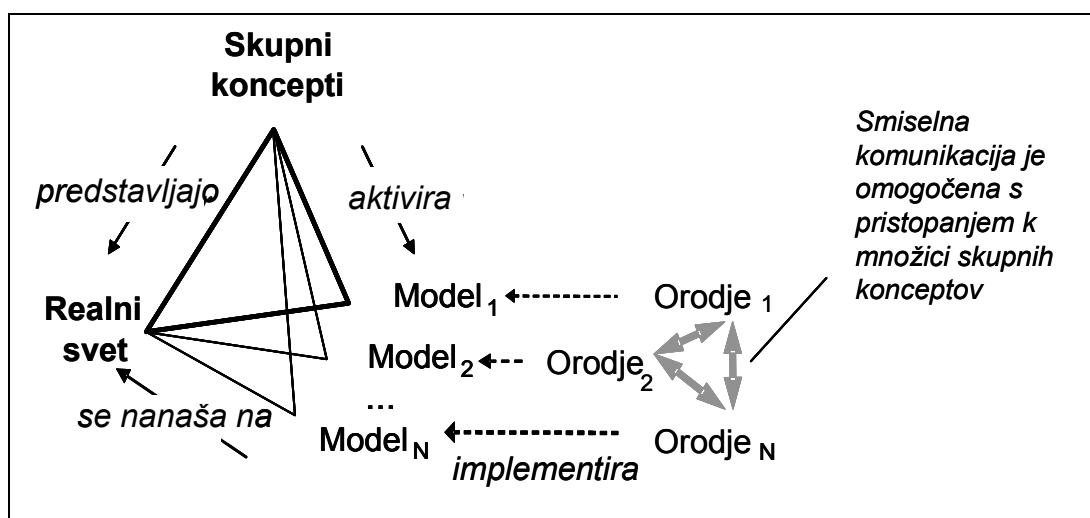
Skupni koncepti

predstavljajo

aktivira

Smiselna komunikacija je omogočena s pristopanjem k množici skupnih konceptov

Realni svet

Model $_1$

Orodje $_1$

Model $_2$

Orodje $_2$

...

se nanaša na

Model $_N$

implementira

Orodje $_N$